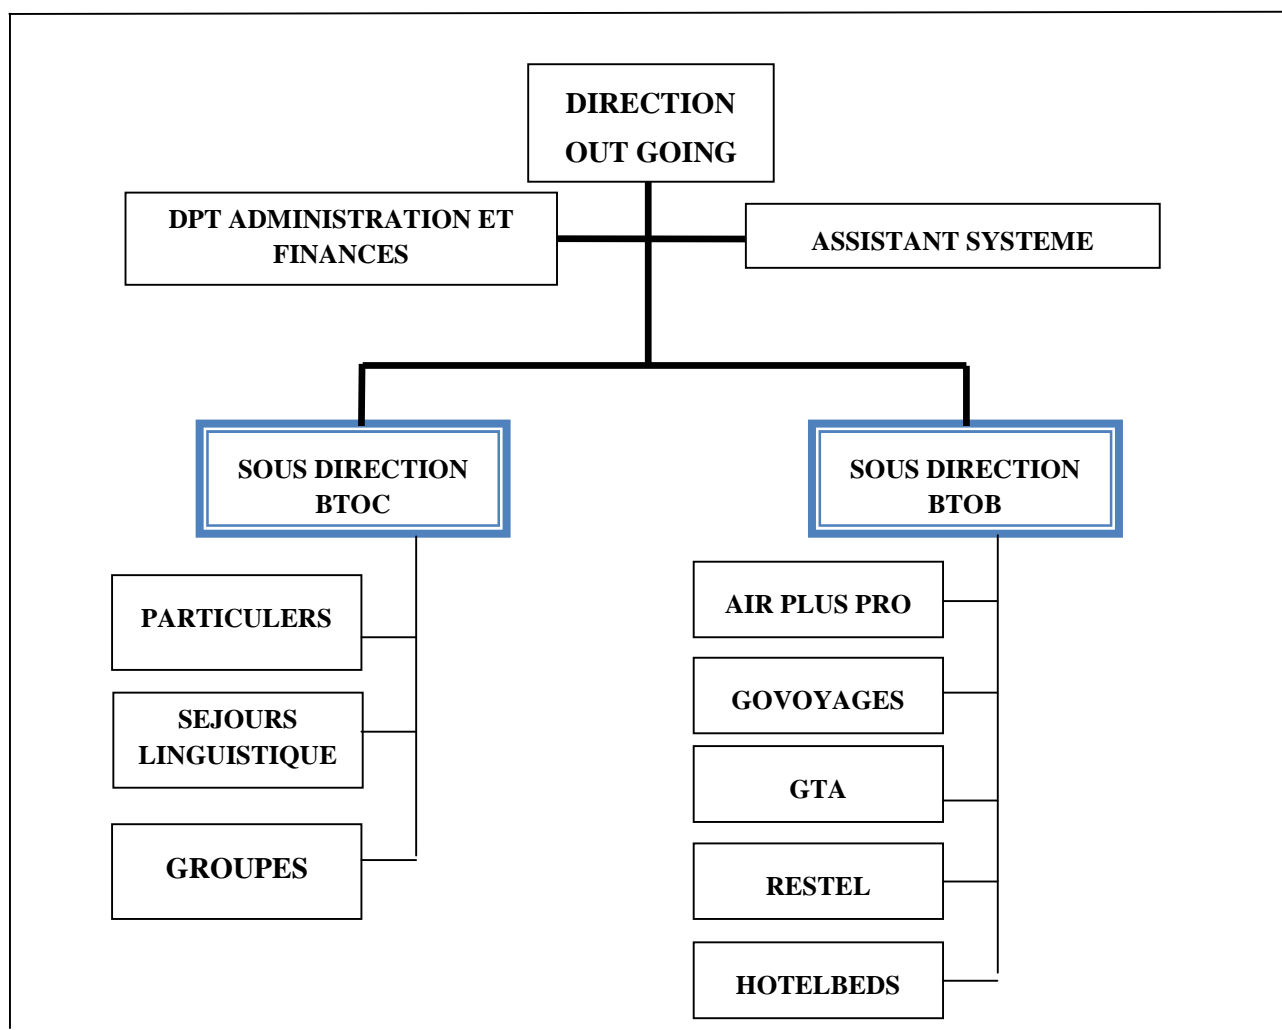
DIRECTION
OUT GOING

DPT ADMINISTRATION ET FINANCES

ASSISTANT SYSTEME

SOUS DIRECTION BTOC

SOUS DIRECTION BTOB

PARTICULERS

SEJOURS LINGUISTIQUE

GROUPES

AIR PLUS PRO

GOVOYAGES

GTA

RESTEL

HOTELBEDS